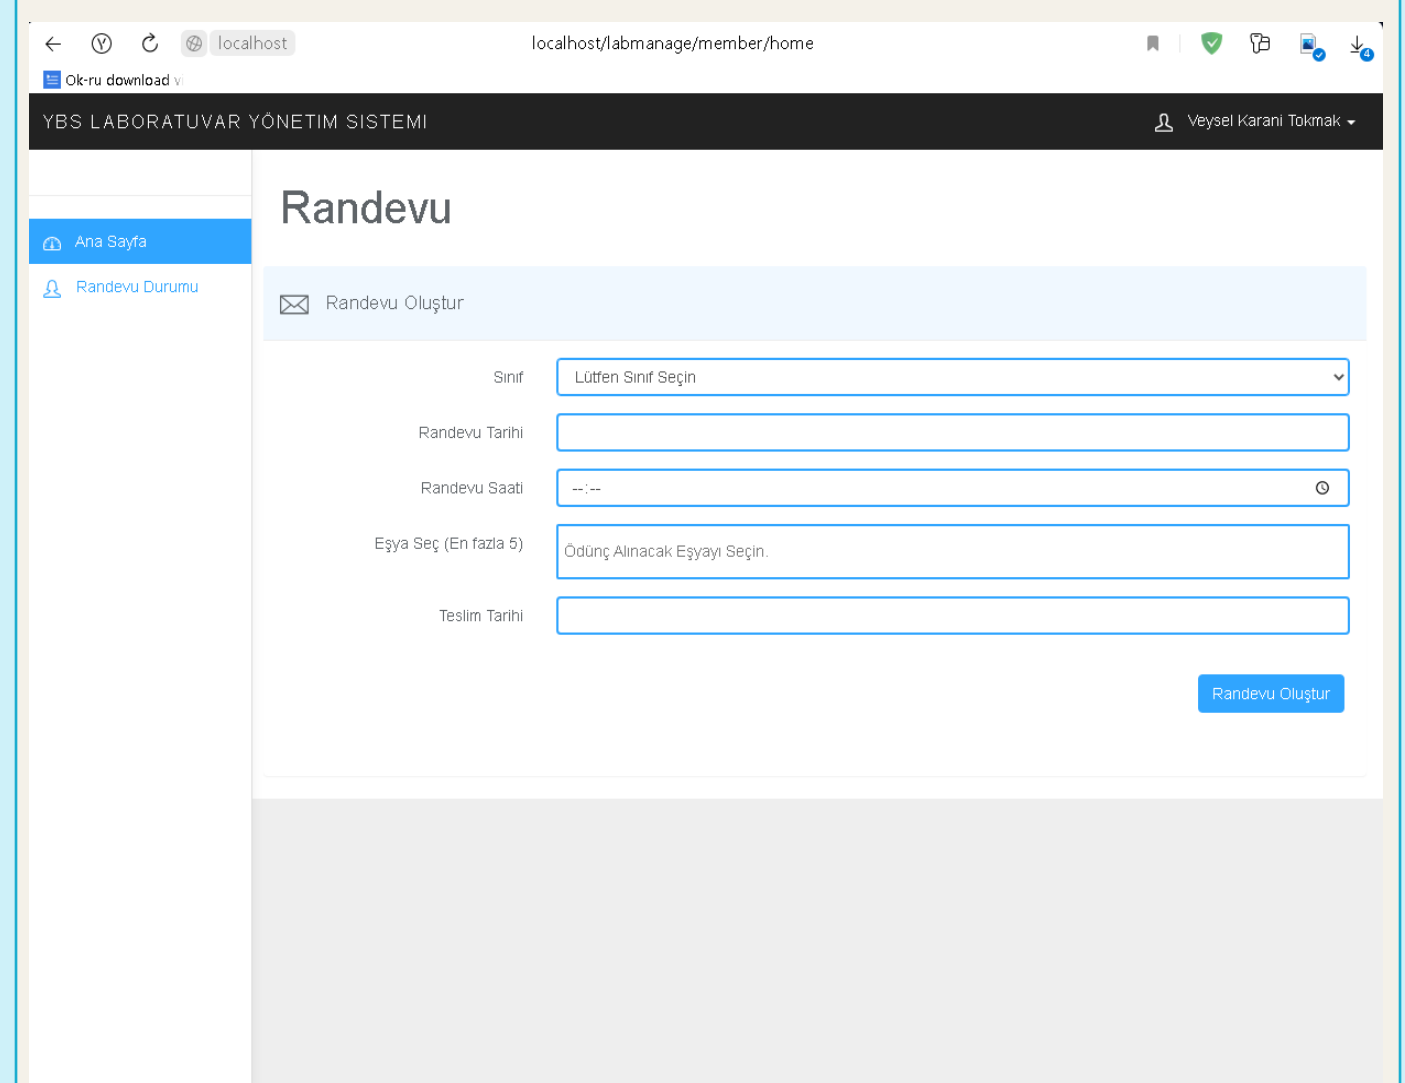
localhost localhost/labmanage/member/home

4

Ok-ru download v

YBS LABORATUVAR YÖNETIM SISTEMI

Veysel Karani Tokmak

Ana Sayfa

Randevu Durumu

Randevu

Randevu Oluştur

Sınıf

Lütfen Sınıf Seçin

Randevu Tarihi

Randevu Saati

--:--

Eşya Seç (En fazla 5)

Ödünç Alınacak Eşyayı Seçin.

Teslim Tarihi

Randevu Oluştur